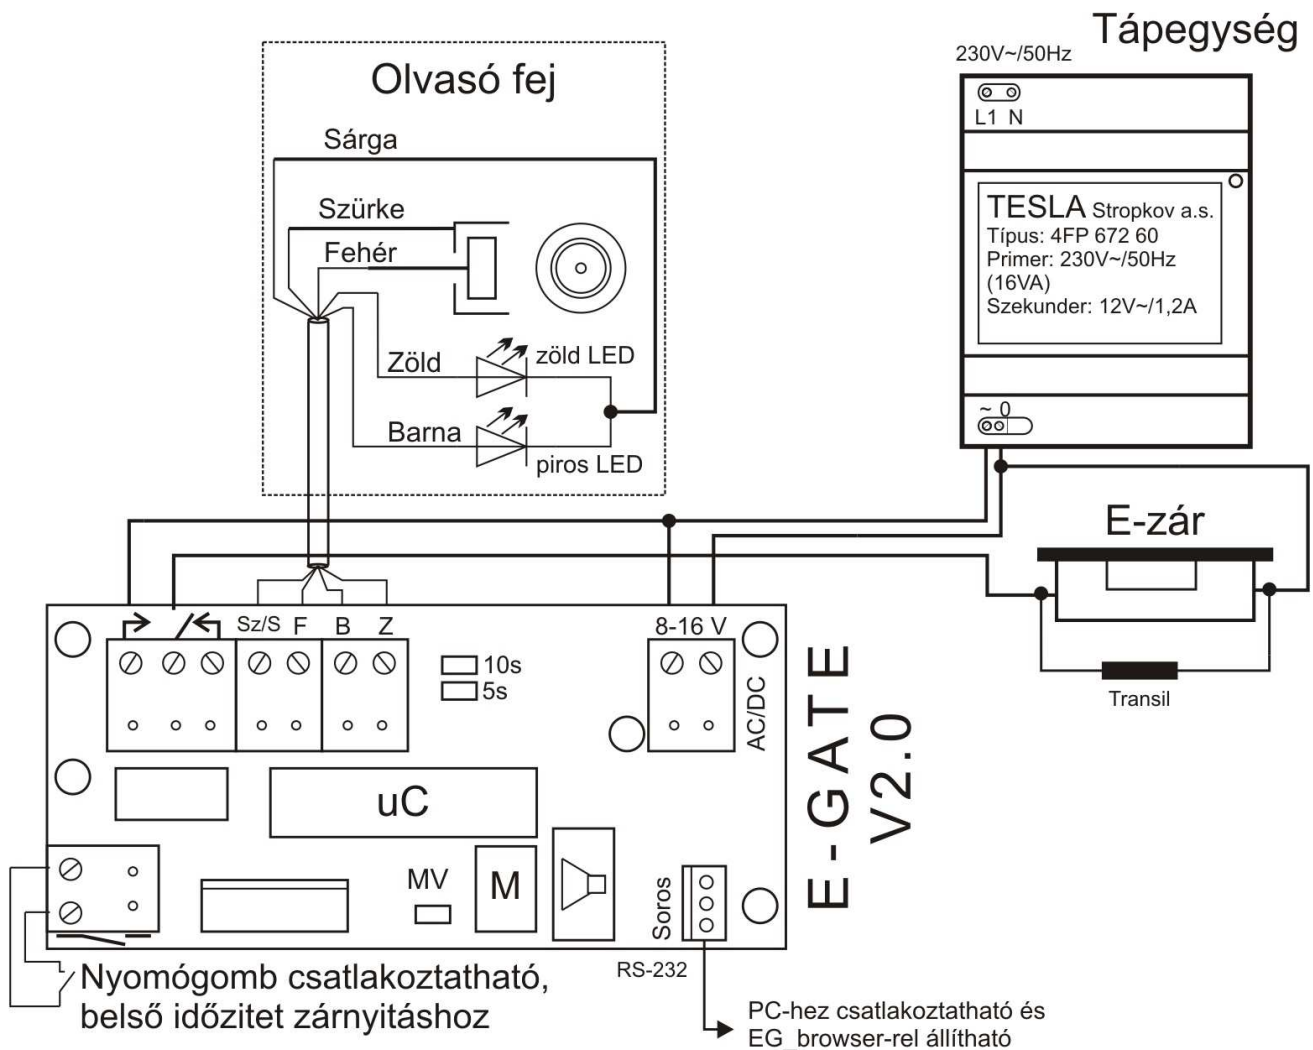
Tápegység

230V~/50Hz

L1 N

TESLA Stropkov a.s.
Típus: 4FP 672 60
Primer: 230V~/50Hz (16VA)
Szekunder: 12V~/1,2A

~ 0

Olvasó fej

Sárga

Szürke

Fehér

Zöld

zöld LED

Barna

piros LED

E-zár

Transil

Sz/S F B Z

8-16 V

10s

5s

AC/DC

uC

MV

M

Soros

RS-232

E-GATE V2.0

Nyomógomb csatlakoztatható, belső időzitet zárnyitáshoz

PC-hez csatlakoztatható és EG_browser-rel állítható